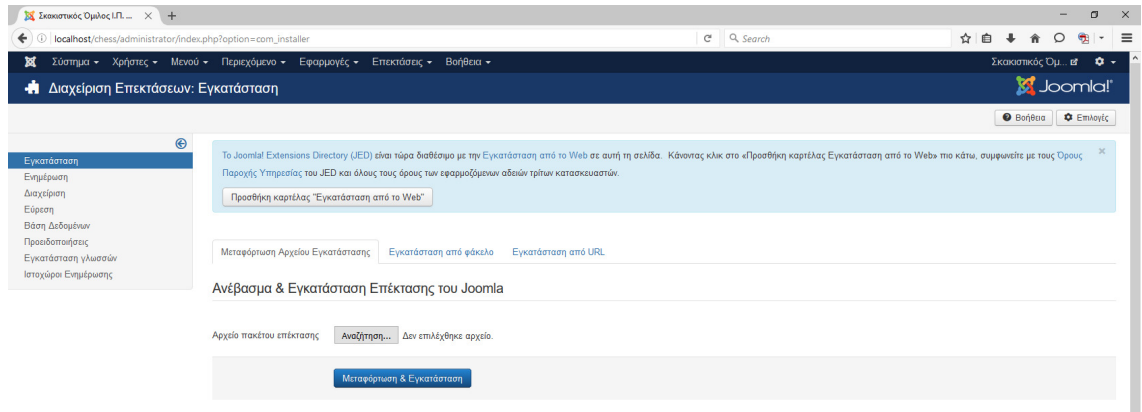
Σκακιστικός Όμιλος Ι.Π. ... ×
+
localhost/chess/administrator/index.php?option=com_installer
Search

Σύστημα ▾ Χρήστες ▾ Μενού ▾ Περιεχόμενο ▾ Εφαρμογές ▾ Επεκτάσεις ▾ Βοήθεια ▾
Σκακιστικός Όμ...

Διαχείριση Επεκτάσεων: Εγκατάσταση
Joomla!

Βοήθεια
Επιλογές

Εγκατάσταση
Ενημέρωση
Διαχείριση
Εύρεση
Βάση Δεδομένων
Προειδοποιήσεις
Εγκατάσταση γλωσσών
Ιστοχώροι Ενημέρωσης

Το Joomla! Extensions Directory (JED) είναι τώρα διαθέσιμο με την Εγκατάσταση από το Web σε αυτή τη σελίδα. Κάνοντας κλικ στο «Προσθήκη καρτέλας Εγκατάσταση από το Web» πιο κάτω, συμφωνείτε με τους Όρους Παροχής Υπηρεσίας του JED και όλους τους όρους των εφαρμοζόμενων αδειών τρίτων κατασκευαστών.

Προσθήκη καρτέλας "Εγκατάσταση από το Web"

Μεταφόρτωση Αρχείου Εγκατάστασης
Εγκατάσταση από φάκελο
Εγκατάσταση από URL

Ανέβασμα & Εγκατάσταση Επέκτασης του Joomla

Αρχείο πακέτου επέκτασης
Αναζήτηση...
Δεν επιλέχθηκε αρχείο.

Μεταφόρτωση & Εγκατάσταση